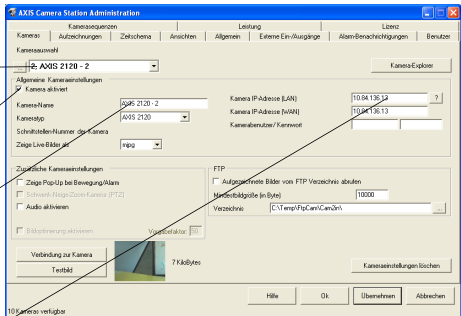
AXIS Camera Station Administration

Kamerasequenzen | Leistung | Lizenz
Kameras | Aufzeichnungen | Zeitschema | Ansichten | Allgemein | Externe Ein-/Ausgänge | Alarm-Benachrichtigungen | Benutzer

Kameraauswahl
2. AXIS 2120 - 2
Kamera-Explorer

Allgemeine Kameraeinstellungen
Kamera aktiviert
Kamera-Name: AXIS 2120 - 2
Kameratyp: AXIS 2120
Schnittstellen-Nummer der Kamera
Zeige Live-Bilder als: mjpg
Kamera IP-Adresse (LAN): 10.84.136.13
?
Kamera IP-Adresse (WAN): 10.84.136.13
Kamerabenutzer/ Kennwort

Zusätzliche Kameraeinstellungen
Zeige Pop-Up bei Bewegung/Alarm
Schwenk-/Neige-/Zoom-Kamera (PTZ)
Audio aktivieren
Bildoptimierung aktivieren
Vergrößerfaktor: 30

FTP
Aufgezeichnete Bilder vom FTP Verzeichnis abrufen
Mindestbildgröße (in Byte): 10000
Verzeichnis: C:\Temp\FtpCam\Cam2in\
...

Verbindung zur Kamera
Testbild
7 KiloBytes
Kameraeinstellungen löschen

Hilfe | Ok | Übernehmen | Abbrechen

10 Kameras verfügbar